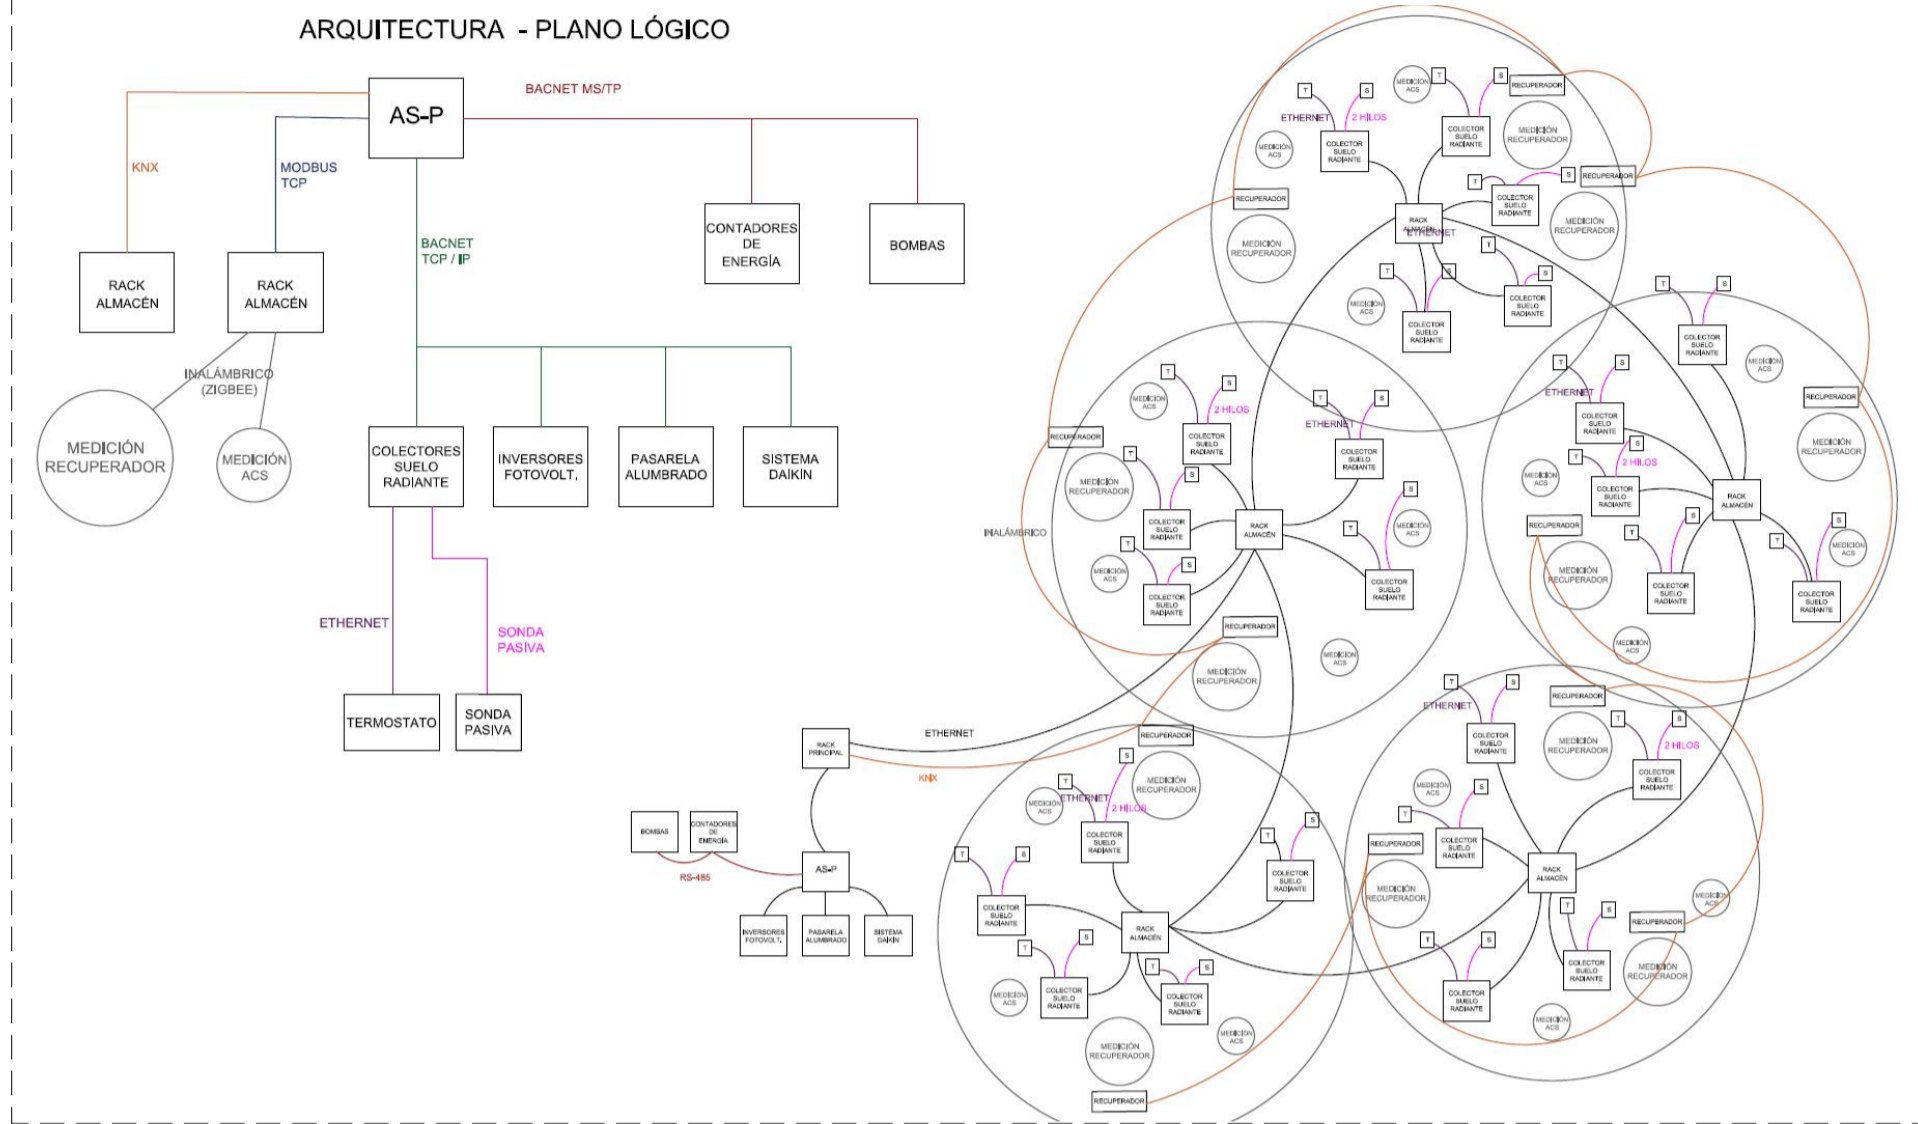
ARQUITECTURA - PLANO LÓGICO

AS-P

BACNET MS/TP

KNX

MODBUS TCP

BACNET TCP / IP

CONTADORES DE ENERGÍA

BOMBAS

RACK ALMACÉN

RACK ALMACÉN

INALÁMBRICO (ZIGBEE)

MEDICIÓN RECUPERADOR

MEDICIÓN ACS

COLECTORES SUELO RADIANTE

INVERSORES FOTOVOLT.

PASARELA ALUMBRADO

SISTEMA DAIKIN

ETHERNET

SONDA PASIVA

TERMOSTATO

SONDA PASIVA

RACK PRINCIPAL

ETHERNET

KNX

BOMBAS

CONTADORES DE ENERGÍA

RS-485

AS-P

INVERSORES FOTOVOLT.

PASARELA ALUMBRADO

SISTEMA DAIKIN

INALÁMBRICO

T S ETHERNET 2 HILOS COLECTOR SUELO RADIANTE MEDICIÓN ACS RECUPERADOR MEDICIÓN RECUPERADOR RACK ALMACÉN